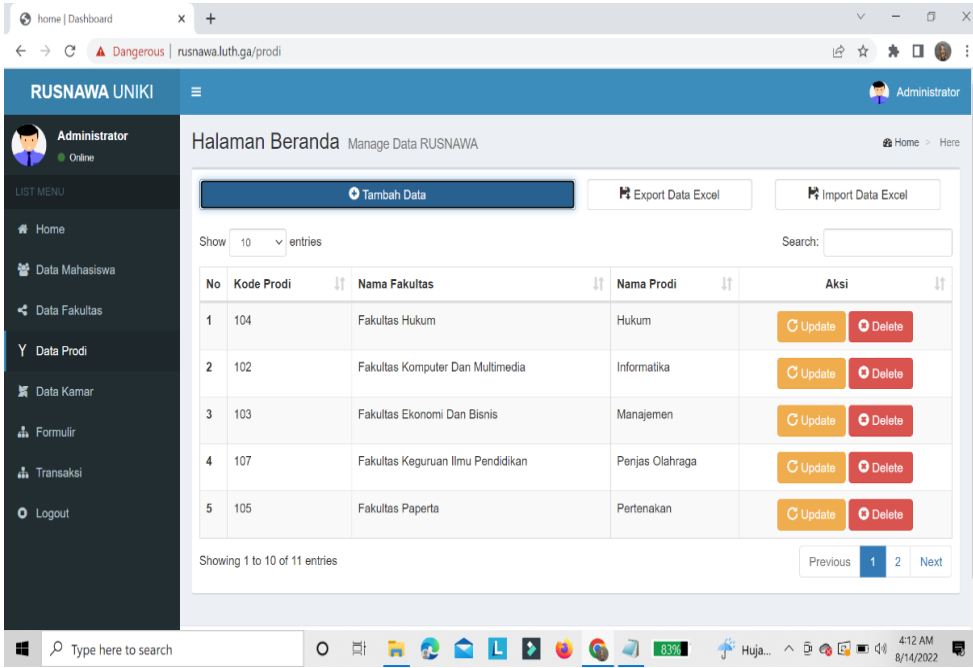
home | Dashboard
×
+
Dangerous | rusnawa.luth.ga/prodi

RUSNAWA UNIKI
Administrator

Administrator
Online
LIST MENU
Home
Data Mahasiswa
Data Fakultas
Data Prodi
Data Kamar
Formulir
Transaksi
Logout

Halaman Beranda Manage Data RUSNAWA
Home > Here

Tambah Data
Export Data Excel
Import Data Excel

Show 10 entries
Search:

| No | Kode Prodi | Nama Fakultas | Nama Prodi | Aksi |
|---|---|---|---|---|
| 1 | 104 | Fakultas Hukum | Hukum | Update Delete |
| 2 | 102 | Fakultas Komputer Dan Multimedia | Informatika | Update Delete |
| 3 | 103 | Fakultas Ekonomi Dan Bisnis | Manajemen | Update Delete |
| 4 | 107 | Fakultas Keguruan Ilmu Pendidikan | Penjas Olahraga | Update Delete |
| 5 | 105 | Fakultas Paperta | Pertenakan | Update Delete |

Showing 1 to 10 of 11 entries
Previous 1 2 Next

Type here to search
83%
Huja...
4:12 AM
8/14/2022